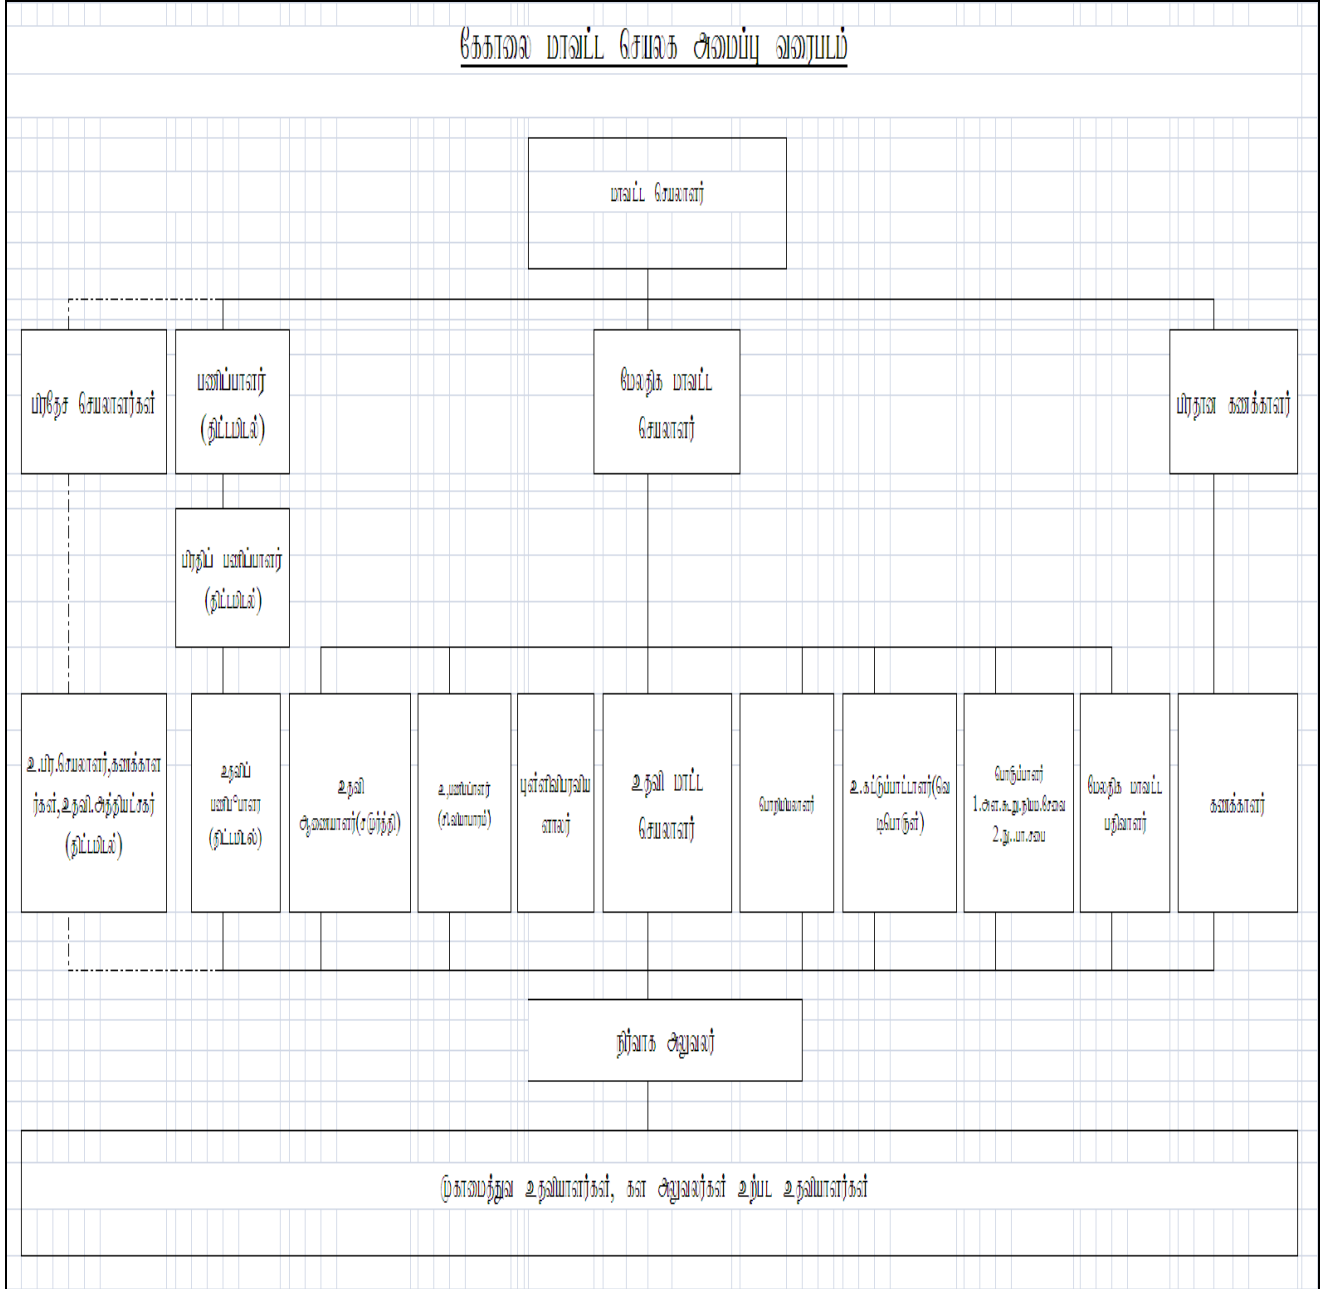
கேகாலை மாவட்ட செயலக அமைப்பு வரைபடம்

மாவட்ட செயலாளர்

பிரதேச செயலாளர்கள்

பணிப்பாளர் (திட்டமிடல்)

மேலதிக மாவட்ட செயலாளர்

பிரதான கணக்காளர்

பிரதிப் பணிப்பாளர் (திட்டமிடல்)

உ.பிர.செயலாளர்,கணக்காளர்கள்,உதவி.அத்தியட்சகர் (திட்டமிடல்)

உதவிப் பணிப்பாளர் (திட்டமிடல்)

உதவி ஆணையாளர்(சமுர்த்தி)

உ.பணிப்பாளர் (சிவில்பாதுகாப்பு)

புள்ளிவிபரவியலாளர்

உதவி மாட்ட செயலாளர்

பொறியியலாளர்

உ.கட்டுப்பாட்டாளர்(வெடிபொருள்)

பொறுப்பாளர் 1.அ.க.கூ.நிம.சேவை 2.ஆ.பா.சபை

மேலதிக மாவட்ட பதிவாளர்

கணக்காளர்

நிர்வாக அலுவலர்

முகாமைத்துவ உதவியாளர்கள், கள அலுவலர்கள் உற்பட உதவியாளர்கள்